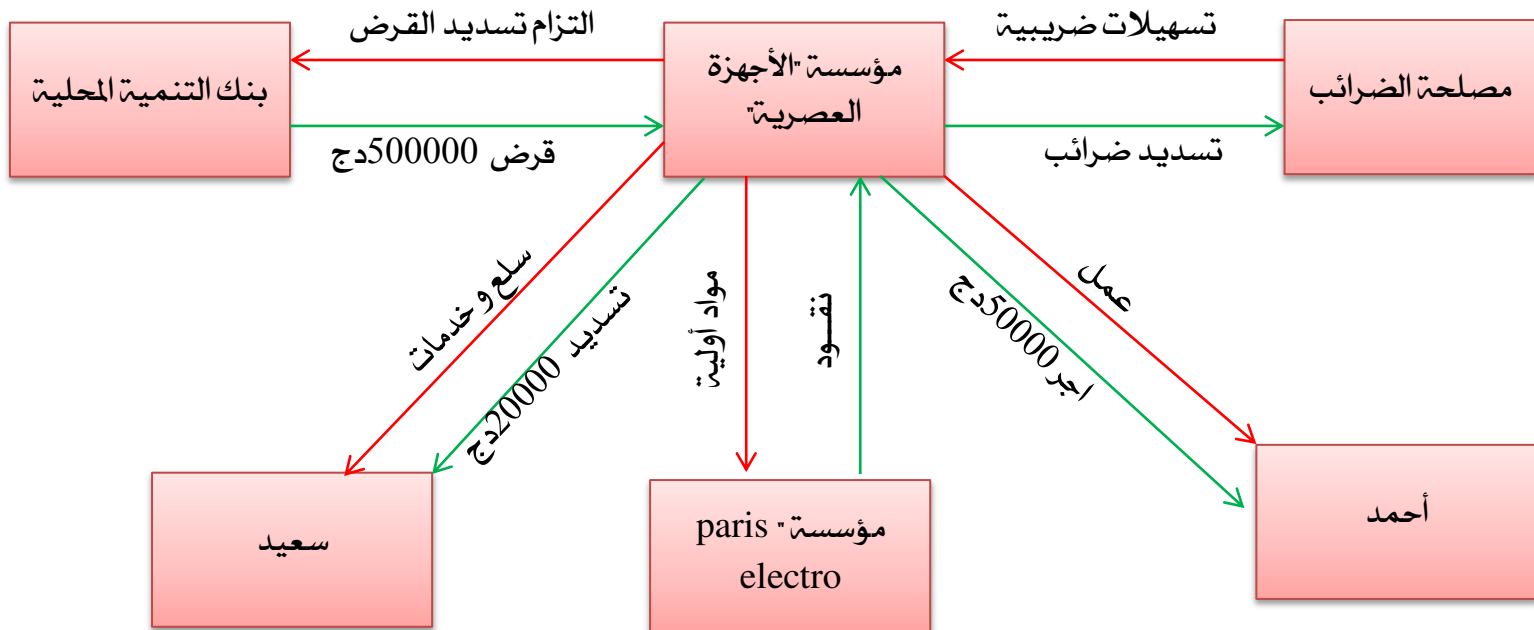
التزام تسديد القرض

تسهيلات ضريبية

بنك التنمية المحلية

مؤسسة "الأجهزة العصرية"

مصلحة الضرائب

قرض 500000دج

تسديد ضرائب

سلع و خدمات

تسديد 20000دج

مواد أولية

نقود

عمل

اجر 50000دج

سعيد

مؤسسة " paris electro

أحمد